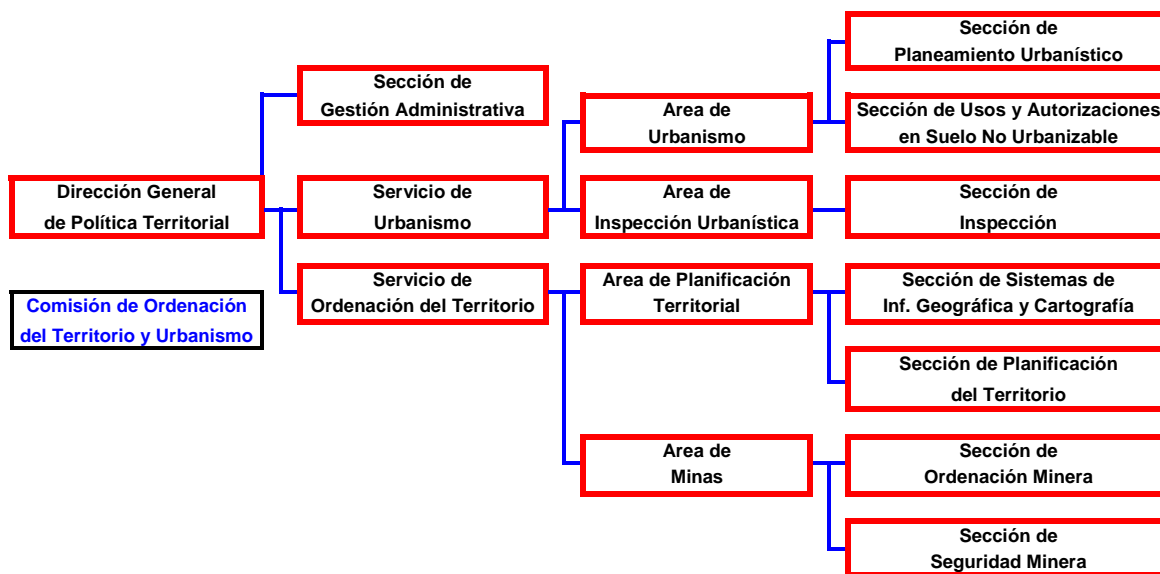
Dirección General de Política Territorial

Comisión de Ordenación del Territorio y Urbanismo

Sección de Gestión Administrativa

Servicio de Urbanismo

Servicio de Ordenación del Territorio

Area de Urbanismo

Area de Inspección Urbanística

Area de Planificación Territorial

Area de Minas

Sección de Planeamiento Urbanístico

Sección de Usos y Autorizaciones en Suelo No Urbanizable

Sección de Inspección

Sección de Sistemas de Inf. Geográfica y Cartografía

Sección de Planificación del Territorio

Sección de Ordenación Minera

Sección de Seguridad Minera